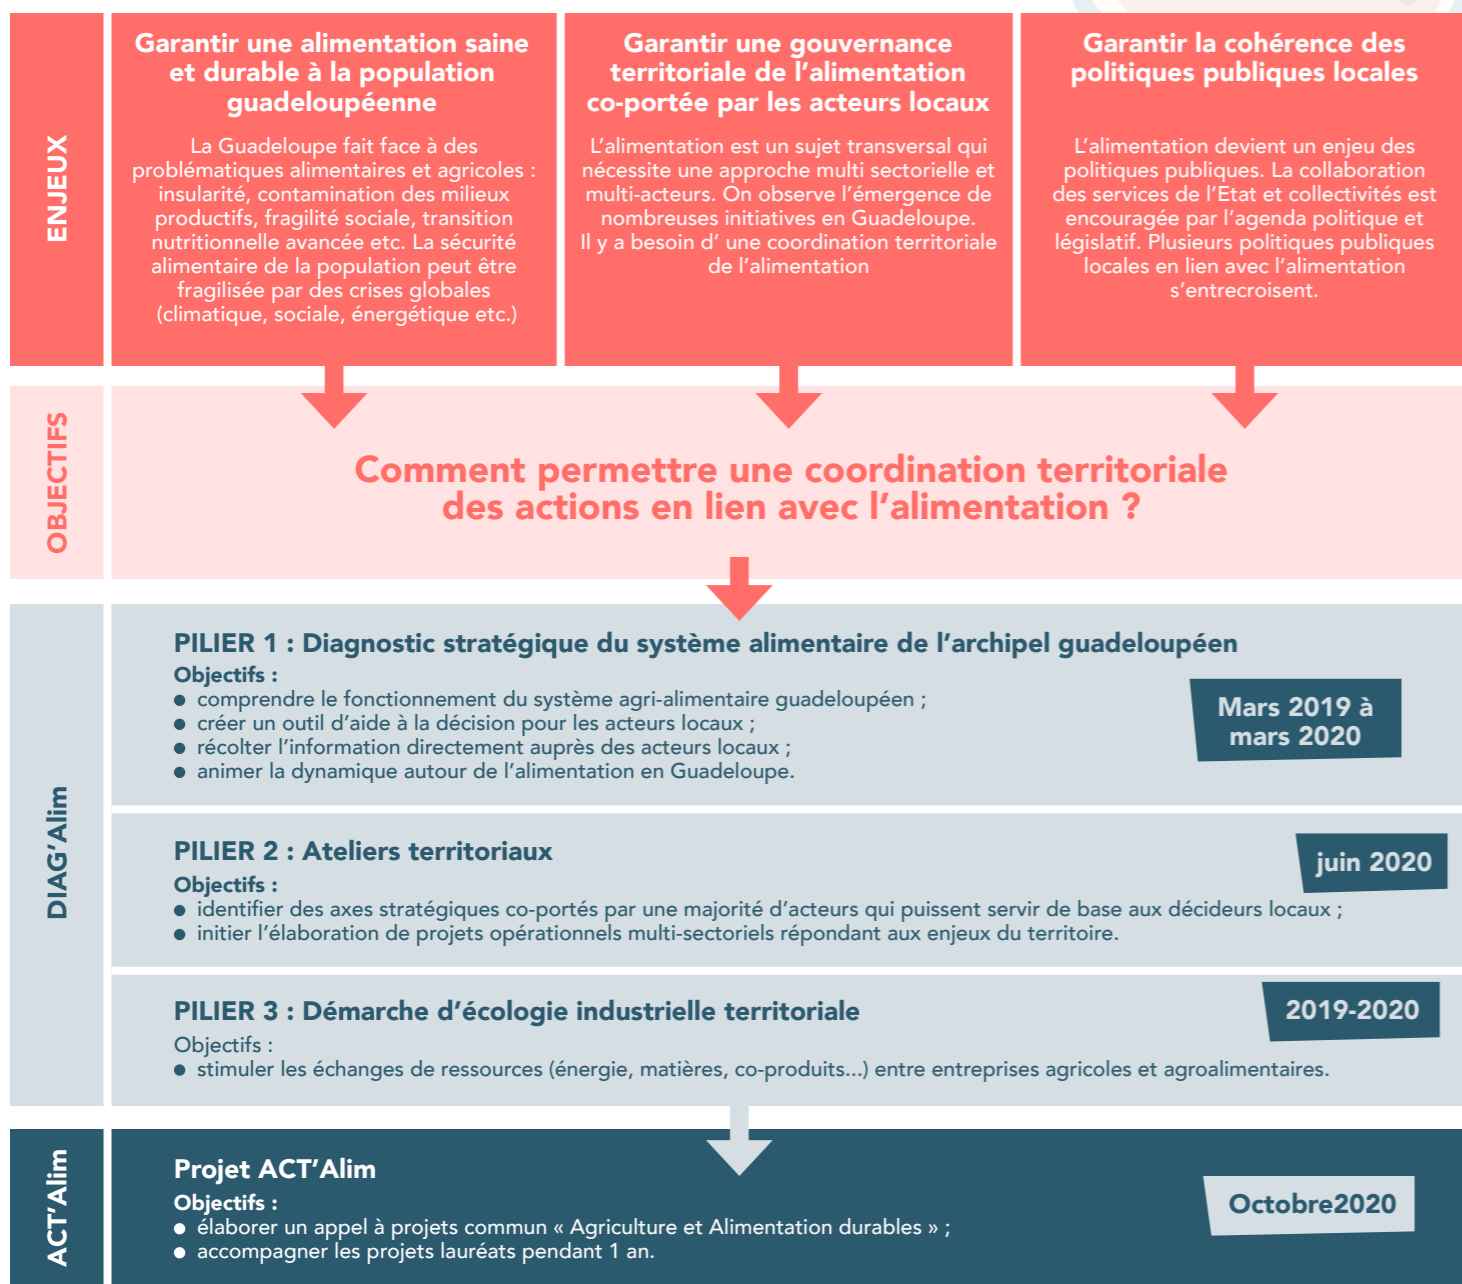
ENJEUX

Garantir une alimentation saine et durable à la population guadeloupéenne

La Guadeloupe fait face à des problématiques alimentaires et agricoles : insularité, contamination des milieux productifs, fragilité sociale, transition nutritionnelle avancée etc. La sécurité alimentaire de la population peut être fragilisée par des crises globales (climatique, sociale, énergétique etc.)

Garantir une gouvernance territoriale de l'alimentation co-portée par les acteurs locaux

L'alimentation est un sujet transversal qui nécessite une approche multi sectorielle et multi-acteurs. On observe l'émergence de nombreuses initiatives en Guadeloupe. Il y a besoin d' une coordination territoriale de l'alimentation

Garantir la cohérence des politiques publiques locales

L'alimentation devient un enjeu des politiques publiques. La collaboration des services de l'Etat et collectivités est encouragée par l'agenda politique et législatif. Plusieurs politiques publiques locales en lien avec l'alimentation s'entrecroisent.

OBJECTIFS

Comment permettre une coordination territoriale des actions en lien avec l'alimentation ?

DIAG'Alim

PILIER 1 : Diagnostic stratégique du système alimentaire de l'archipel guadeloupéen
Objectifs :
● comprendre le fonctionnement du système agri-alimentaire guadeloupéen ;
● créer un outil d'aide à la décision pour les acteurs locaux ;
● récolter l'information directement auprès des acteurs locaux ;
● animer la dynamique autour de l'alimentation en Guadeloupe.

Mars 2019 à mars 2020

PILIER 2 : Ateliers territoriaux
Objectifs :
● identifier des axes stratégiques co-portés par une majorité d'acteurs qui puissent servir de base aux décideurs locaux ;
● initier l'élaboration de projets opérationnels multi-sectoriels répondant aux enjeux du territoire.

juin 2020

PILIER 3 : Démarche d'écologie industrielle territoriale
Objectifs :
● stimuler les échanges de ressources (énergie, matières, co-produits...) entre entreprises agricoles et agroalimentaires.

2019-2020

ACT'Alim

Projet ACT'Alim
Objectifs :
● élaborer un appel à projets commun « Agriculture et Alimentation durables » ;
● accompagner les projets lauréats pendant 1 an.

Octobre2020